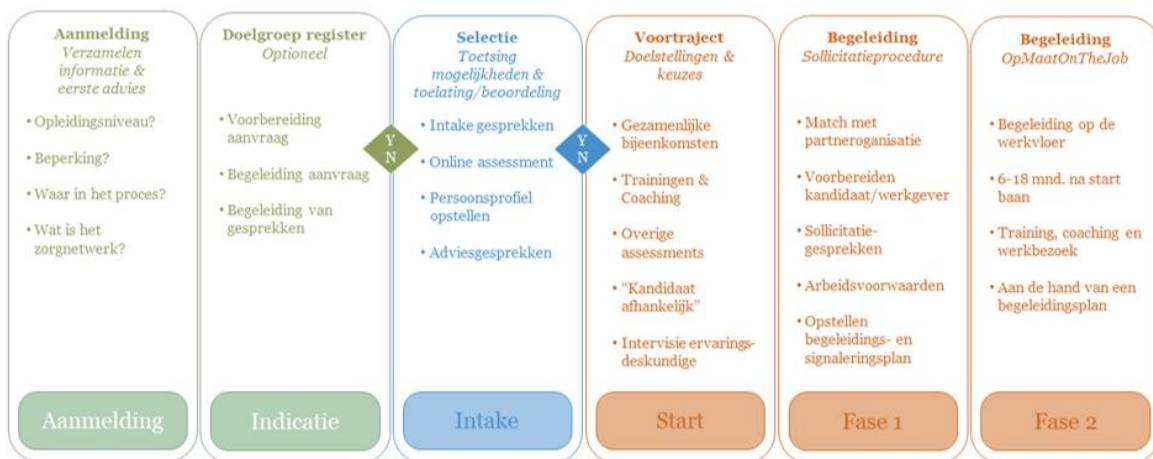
Aanmelding
Verzamelen informatie & eerste advies

• Opleidingsniveau?

• Beperking?

• Waar in het proces?

• Wat is het zorgnetwerk?

Aanmelding

Doelgroep register
Optioneel

• Voorbereiding aanvraag

• Begeleiding aanvraag

• Begeleiding van gesprekken

Indicatie

Y
N

Selectie
Toetsing mogelijkheden & toelating/beoordeling

• Intake gesprekken

• Online assessment

• Persoonsprofiel opstellen

• Adviesgesprekken

Intake

Y
N

Voortraject
Doelstellingen & keuzes

• Gezamenlijke bijeenkomsten

• Trainingen & Coaching

• Overige assessments

• "Kandidaat afhankelijk"

• Intervisie ervaringsdeskundige

Start

Begeleiding
Sollicitatieprocedure

• Match met partnerorganisatie

• Voorbereiden kandidaat/werkgever

• Sollicitatiegesprekken

• Arbeidsvoorwaarden

• Opstellen begeleidings- en signaleringsplan

Fase 1

Begeleiding
OpMaatOnTheJob

• Begeleiding op de werkvloer

• 6-18 mnd. na start baan

• Training, coaching en werkbezoek

• Aan de hand van een begeleidingsplan

Fase 2